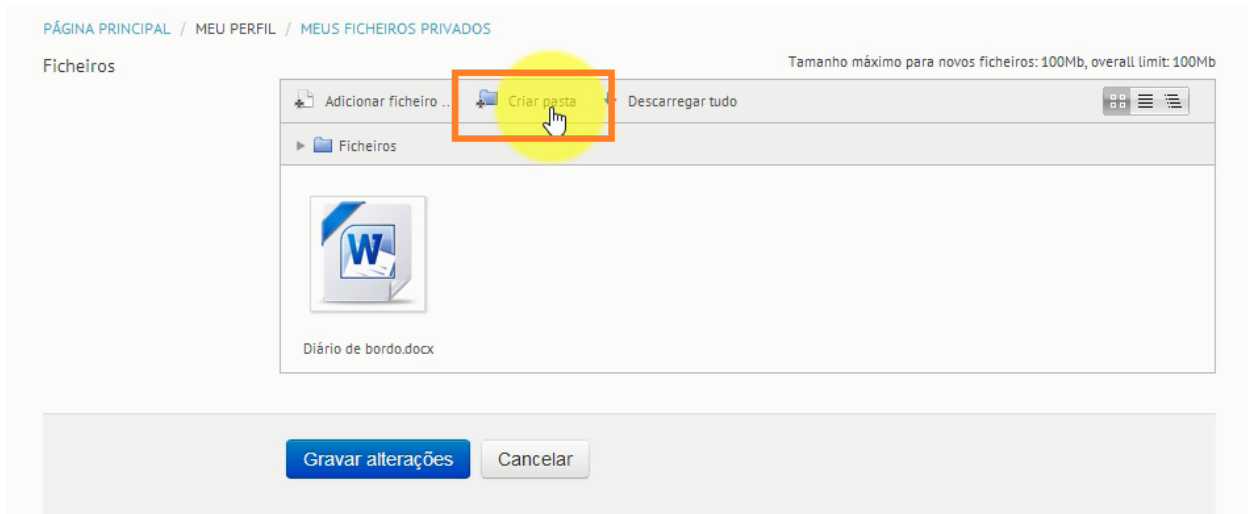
PÁGINA PRINCIPAL / MEU PERFIL / MEUS FICHEIROS PRIVADOS

Ficheiros

Tamanho máximo para novos ficheiros: 100Mb, overall limit: 100Mb

Adicionar ficheiro ... Criar pasta Descarregar tudo

Ficheiros

Diário de bordo.docx

Gravar alterações Cancelar